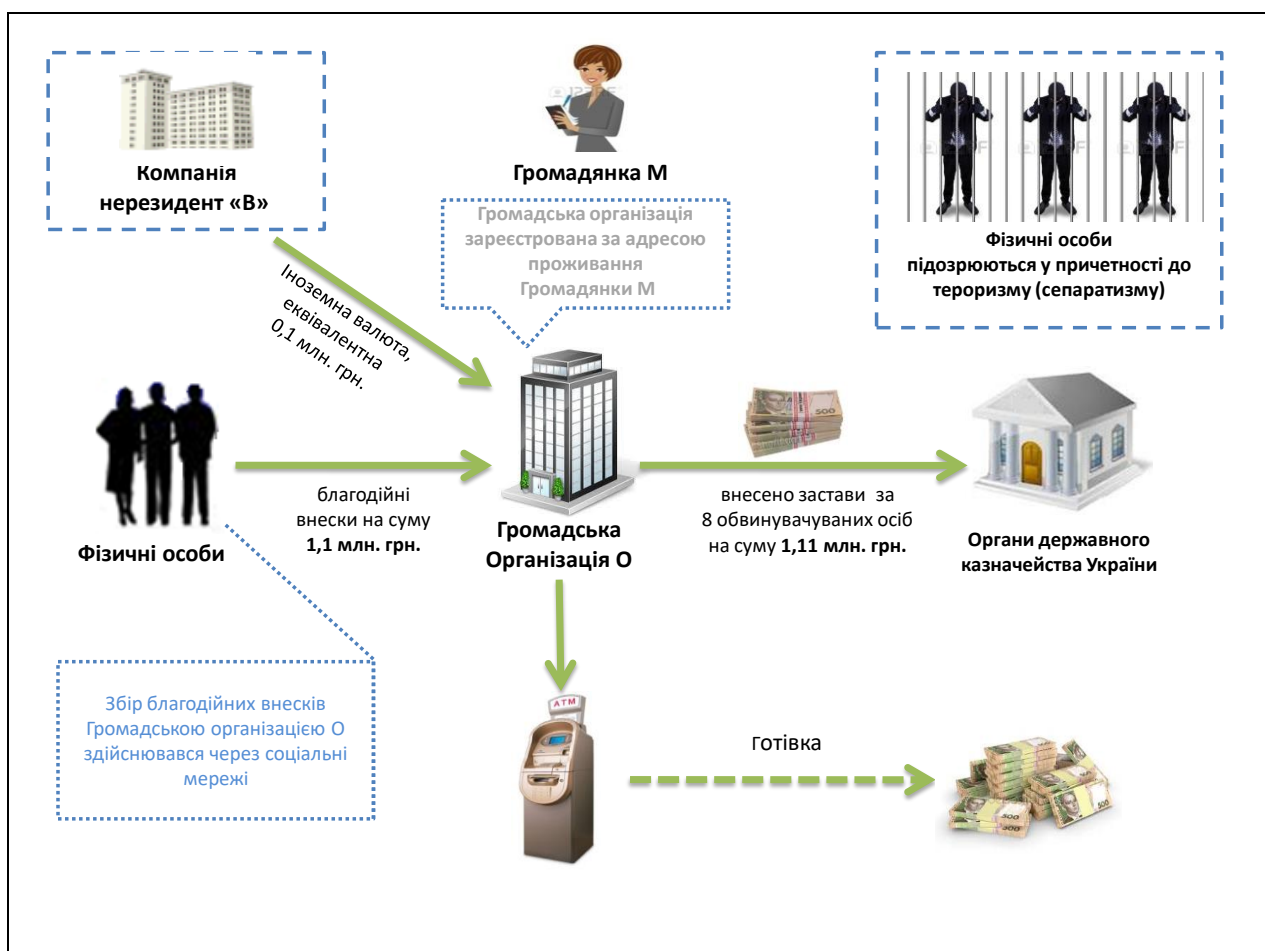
Компанія нерезидент «В»

Громадянка М

Громадська організація зареєстрована за адресою проживання Громадянки М

Фізичні особи підозрюються у причетності до тероризму (сепаратизму)

Іноземна валюта, еквівалентна 0,1 млн. грн.

Фізичні особи

благодійні внески на суму **1,1 млн. грн.**

Громадська Організація О

внесено застави за 8 обвинувачуваних осіб на суму **1,11 млн. грн.**

Органи державного казначейства України

Збір благодійних внесків Громадською організацією О здійснювався через соціальні мережі

ATM

Готівка

500